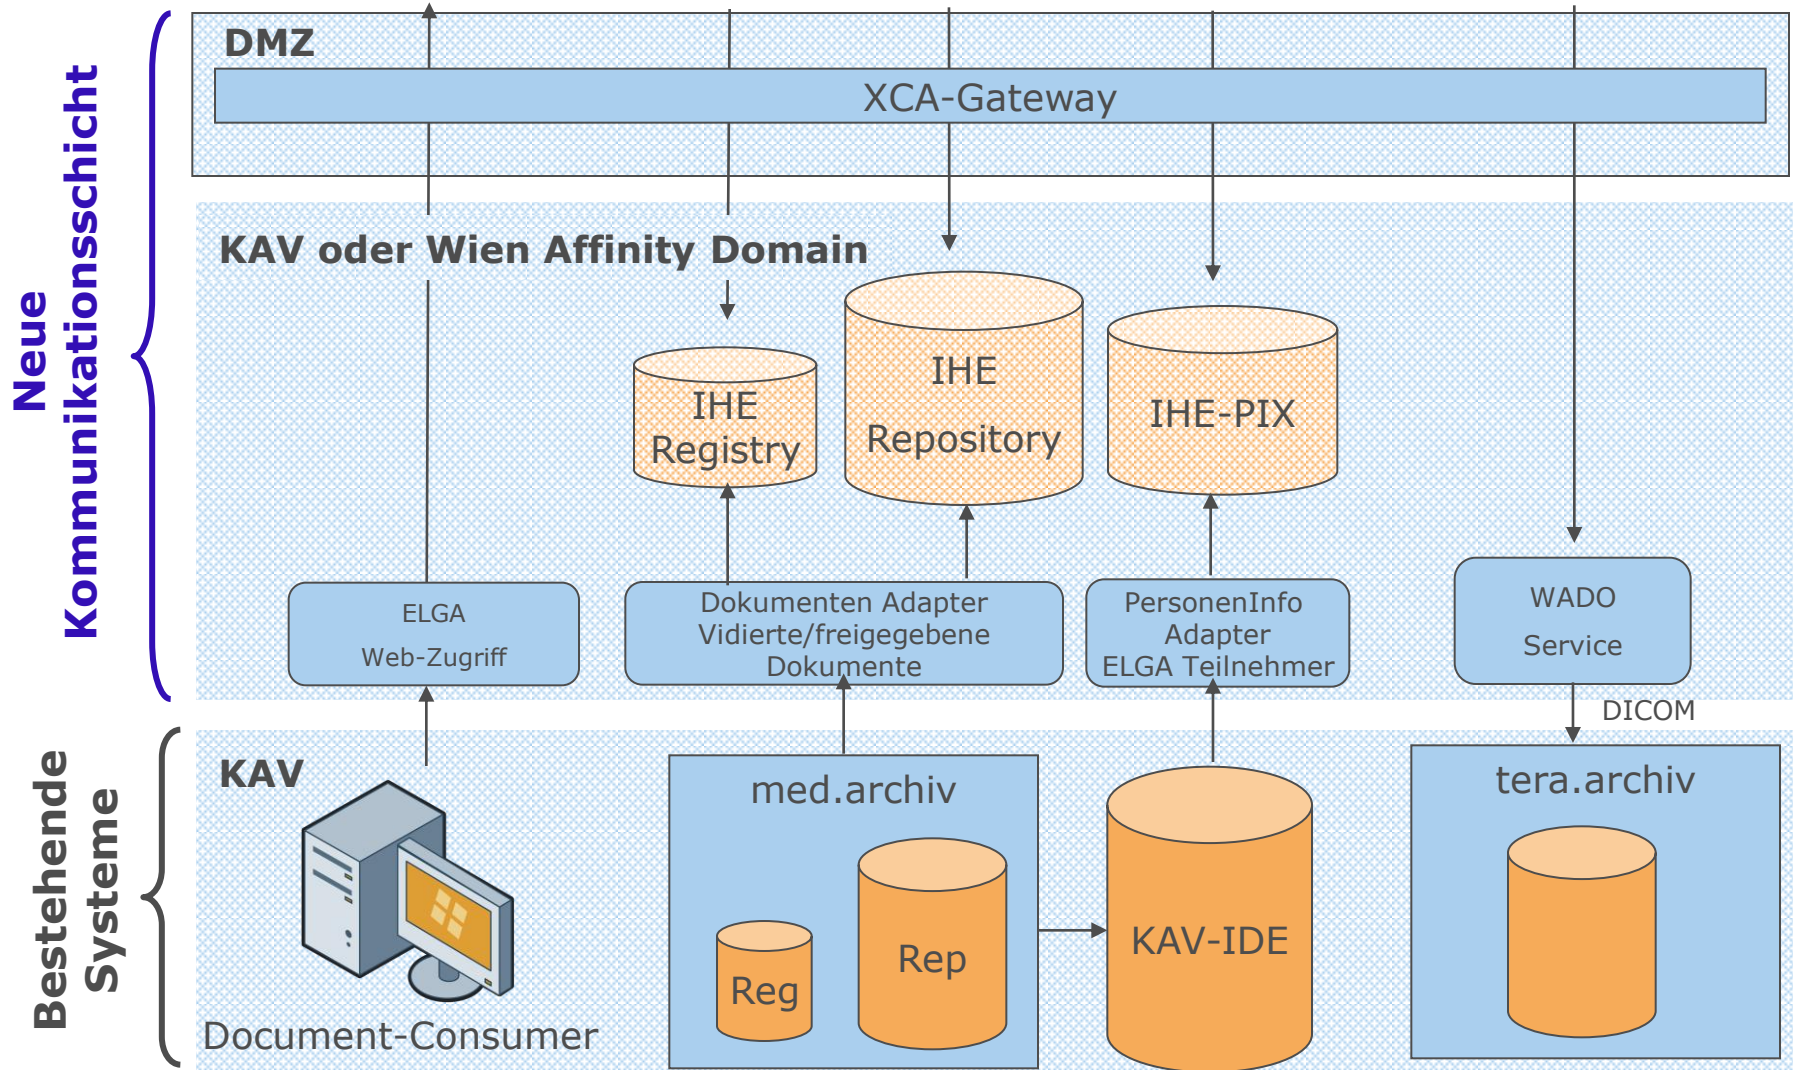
Neue Kommunikationsschicht

DMZ

XCA-Gateway

KAV oder Wien Affinity Domain

IHE Registry

IHE Repository

IHE-PIX

ELGA Web-Zugriff

Dokumenten Adapter Vidierte/freigegebene Dokumente

PersonenInfo Adapter ELGA Teilnehmer

WADO Service

DICOM

Bestehende Systeme

KAV

Document-Consumer

med.archiv

Reg

Rep

KAV-IDE

tera.archiv